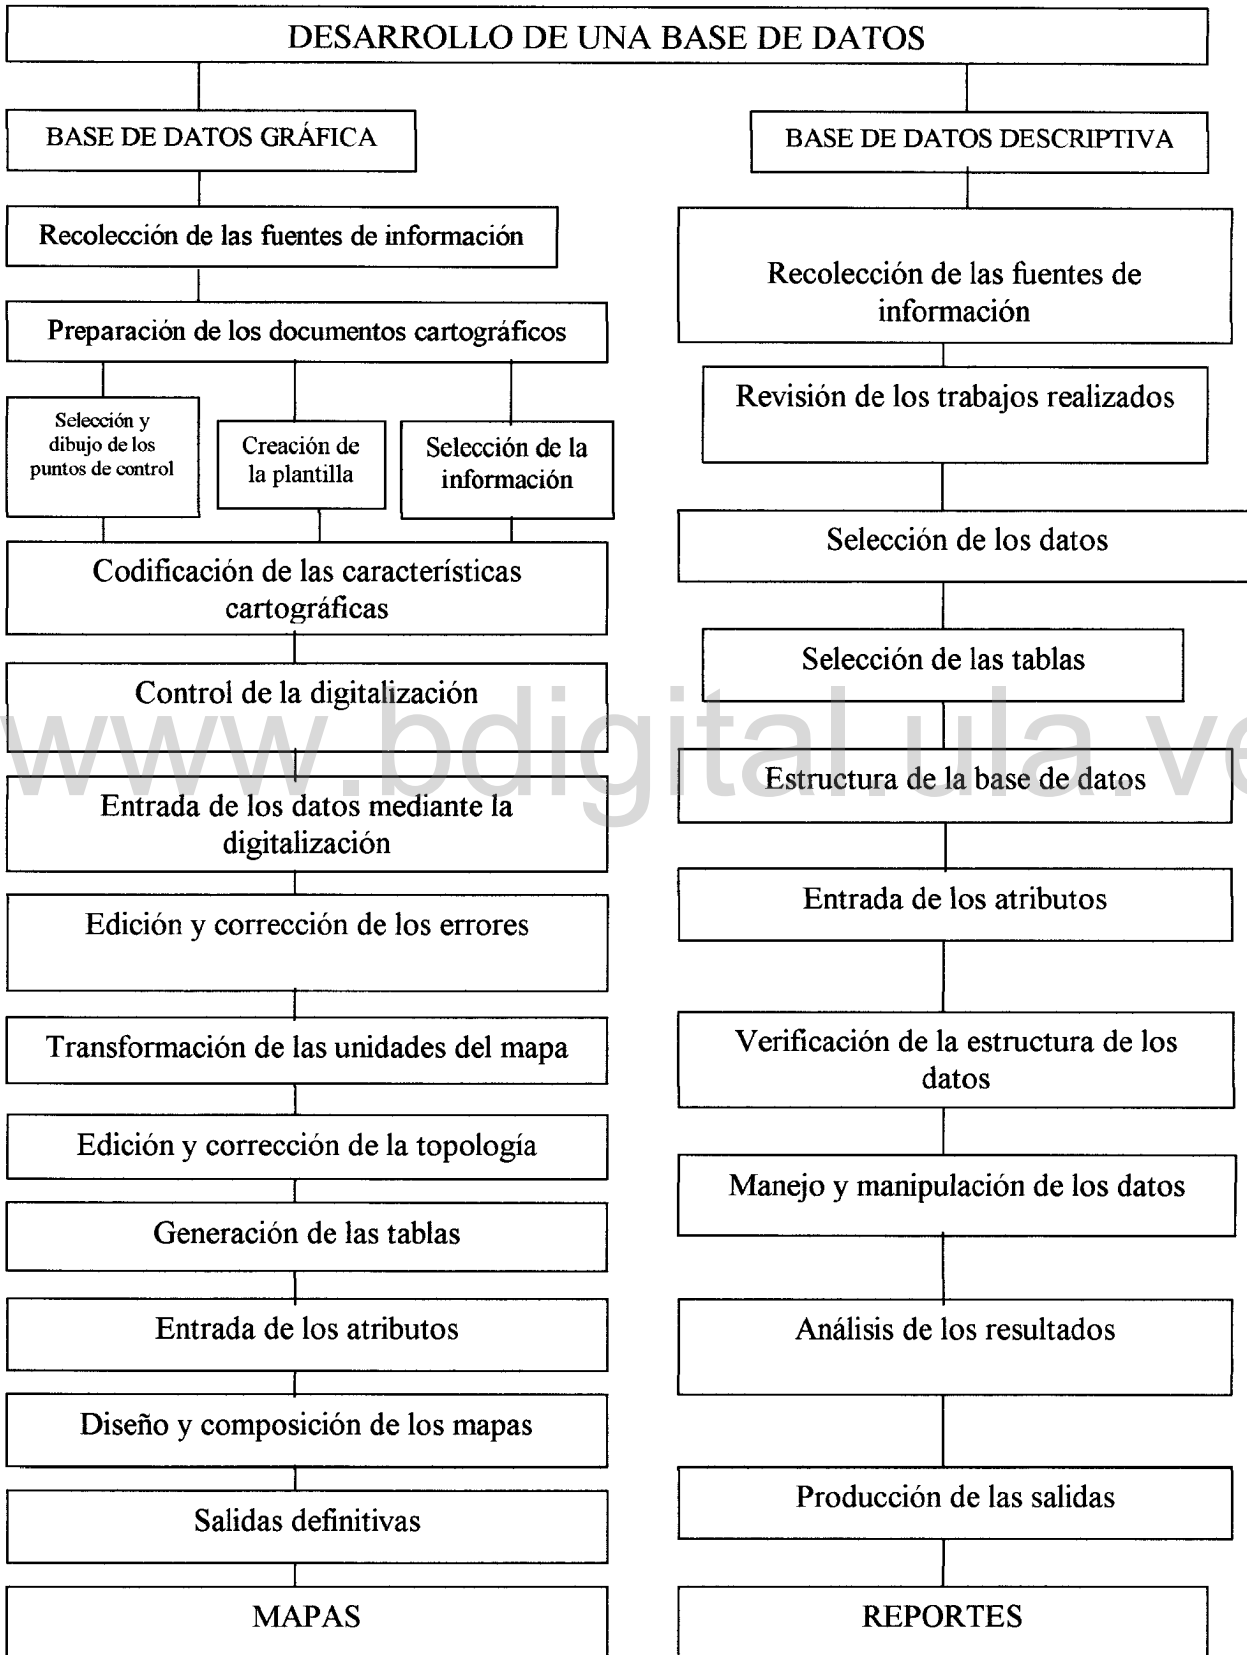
DESARROLLO DE UNA BASE DE DATOS

BASE DE DATOS GRÁFICA

Recolección de las fuentes de información

Preparación de los documentos cartográficos

Selección y dibujo de los puntos de control

Creación de la plantilla

Selección de la información

Codificación de las características cartográficas

Control de la digitalización

Entrada de los datos mediante la digitalización

Edición y corrección de los errores

Transformación de las unidades del mapa

Edición y corrección de la topología

Generación de las tablas

Entrada de los atributos

Diseño y composición de los mapas

Salidas definitivas

MAPAS

BASE DE DATOS DESCRIPTIVA

Recolección de las fuentes de información

Revisión de los trabajos realizados

Selección de los datos

Selección de las tablas

Estructura de la base de datos

Entrada de los atributos

Verificación de la estructura de los datos

Manejo y manipulación de los datos

Análisis de los resultados

Producción de las salidas

REPORTES

www.bdigital.ula.ve